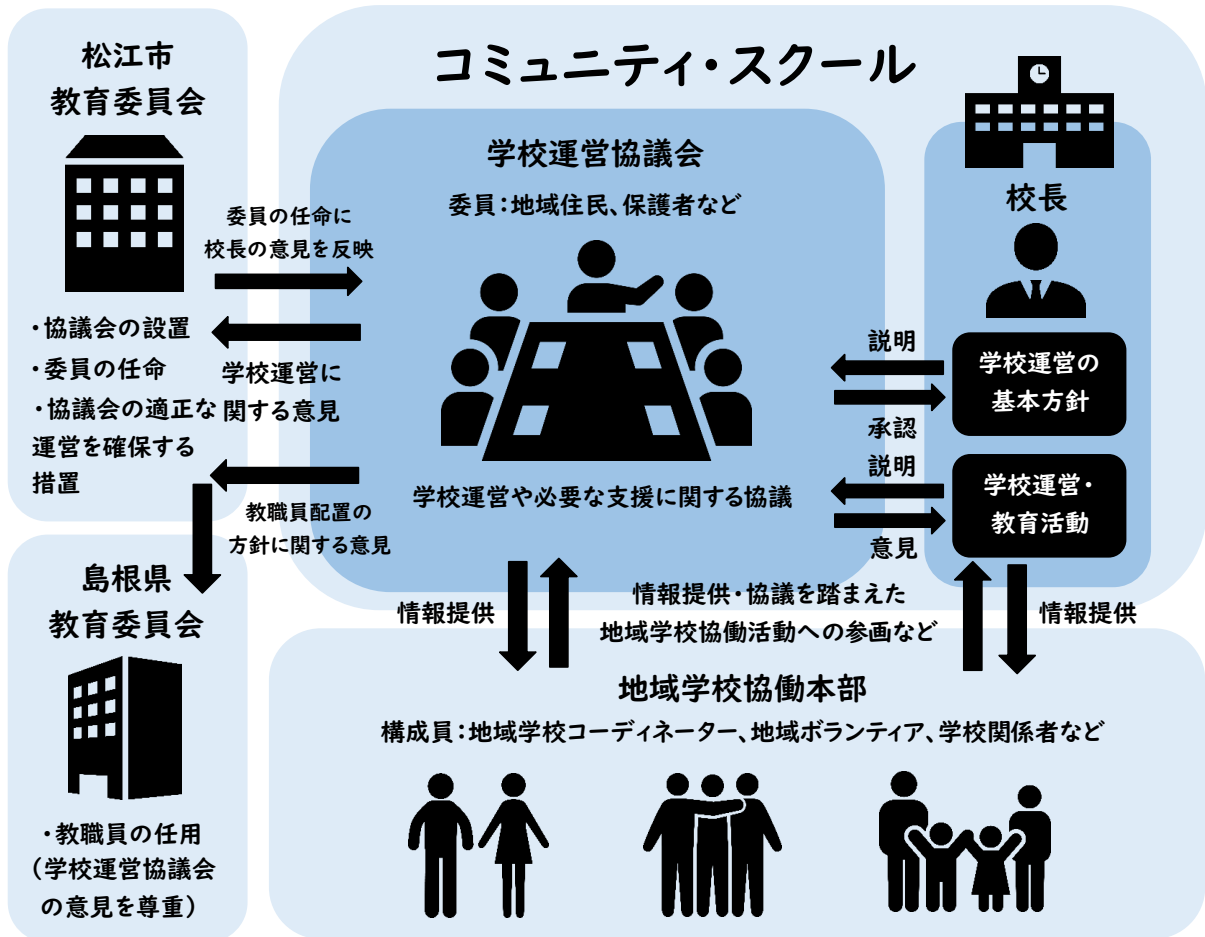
松江市
教育委員会

委員の任命に
校長の意見を反映

・協議会の設置
・委員の任命
・協議会の適正な運営を確保する措置

学校運営に
関する意見

教職員配置の
方針に関する意見

島根県
教育委員会

・教職員の任用
（学校運営協議会の意見を尊重）

コミュニティ・スクール

学校運営協議会

委員：地域住民、保護者など

学校運営や必要な支援に関する協議

校長

説明

学校運営の
基本方針

承認

説明

学校運営・
教育活動

意見

情報提供

情報提供・協議を踏まえた
地域学校協働活動への参画など

情報提供

地域学校協働本部

構成員：地域学校コーディネーター、地域ボランティア、学校関係者など